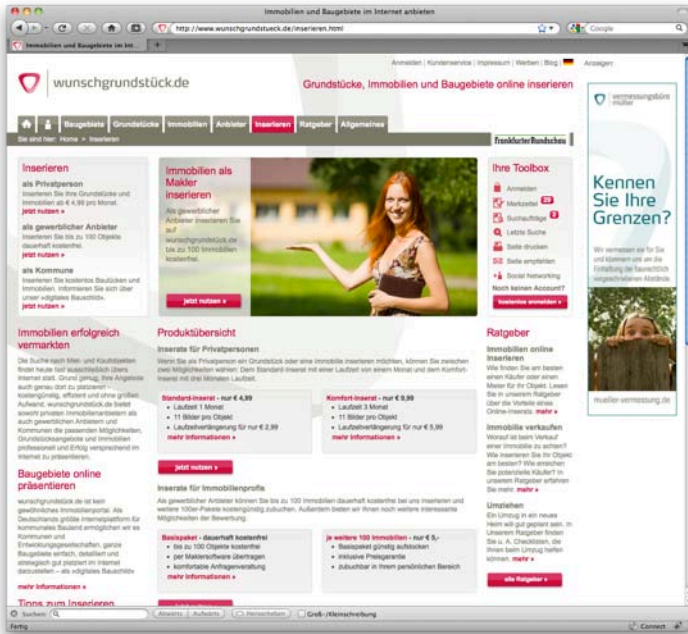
Immobilien und Baugebiete im Internet anbieten

http://www.wunschgrundstueck.de/inserieren.html

Google

Immobilien und Baugebiete im Int...

Anmelden | Kundenservice | Impressum | Werben | Blog

Anzeigen

wunschgrundstück.de

Grundstücke, Immobilien und Baugebiete online inserieren

Baugebiete Grundstücke Immobilien Anbieter Inserieren Ratgeber Allgemeines

Sie sind hier: Home » Inserieren

Frankfurter Rundschau

Inserieren

als Privatperson
Inserieren Sie Ihre Grundstücke und Immobilien ab 4,99 pro Monat.
jetzt nutzen »

als gewerblicher Anbieter
Inserieren Sie bis zu 100 Objekte dauerhaft kostenfrei.
jetzt nutzen »

als Kommune
Inserieren Sie kostenlos Baulücken und Immobilien. Informieren Sie sich über unser «digitales Bauschild».
jetzt nutzen »

Immobilien als Makler inserieren

Als gewerblicher Anbieter inserieren Sie auf wunschgrundstück.de bis zu 100 Immobilien kostenfrei.

jetzt nutzen »

Ihre Toolbox

Anmelden
Merkzettel
Suchaufträge
Letzte Suche
Seite drucken
Seite empfehlen
Social Networking
Noch keinen Account?
kostenlos anmelden »

vermessungsbüro müller

Kennen Sie Ihre Grenzen?

Wir vermessen sie für Sie und kümmern uns um die Einhaltung der baurechtlich vorgeschriebenen Abstände.

mueller-vermessung.de

Immobilien erfolgreich vermarkten

Die Suche nach Miet- und Kaufobjekten findet heute fast ausschließlich übers Internet statt. Grund genug, Ihre Angebote auch genau dort zu platzieren – kostengünstig, effizient und ohne großen Aufwand. wunschgrundstück.de bietet sowohl privaten Immobilienanbietern als auch gewerblichen Anbietern und Kommunen die passenden Möglichkeiten, Grundstücksangebote und Immobilien professionell und Erfolg versprechend im Internet zu präsentieren.

Baugebiete online präsentieren

wunschgrundstück.de ist kein gewöhnliches Immobilienportal. Als Deutschlands größte Internetplattform für kommunales Bauland ermöglichen wir es Kommunen und Entwicklungsgesellschaften, ganze Baugebiete einfach, detailliert und strategisch gut platziert im Internet darzustellen – als «digitales Bauschild».

mehr Informationen »

Tipps zum Inserieren

Produktübersicht

Inserate für Privatpersonen

Wenn Sie als Privatperson ein Grundstück oder eine Immobilie inserieren möchten, können Sie zwischen zwei Möglichkeiten wählen: Dem Standard-Inserat mit einer Laufzeit von einem Monat und dem Komfort-Inserat mit drei Monaten Laufzeit.

Standard-Inserat - nur € 4,99
Laufzeit 1 Monat
11 Bilder pro Objekt
Laufzeitverlängerung für nur € 2,99
mehr Informationen »

Komfort-Inserat - nur € 9,99
Laufzeit 3 Monat
11 Bilder pro Objekt
Laufzeitverlängerung für nur € 5,99
mehr Informationen »

jetzt nutzen »

Inserate für Immobilienprofis

Als gewerblicher Anbieter können Sie bis zu 100 Immobilien dauerhaft kostenfrei bei uns inserieren und weitere 100er-Pakete kostengünstig zubuchen. Außerdem bieten wir Ihnen noch weitere interessante Möglichkeiten der Bewerbung.

Basispaket - dauerhaft kostenfrei
bis zu 100 Objekte kostenfrei
per Maklersoftware übertragen
komfortable Anfragenverwaltung
mehr Informationen »

je weitere 100 Immobilien - nur € 5,-
Basispaket günstig aufstocken
inklusive Preisgarantie
zubuchbar in Ihrem persönlichen Bereich

Ratgeber

Immobilien online inserieren
Wie finden Sie am besten einen Käufer oder einen Mieter für Ihr Objekt. Lesen Sie in unserem Ratgeber über die Vorteile eines Online-Inserats. mehr »

Immobilie verkaufen
Worauf ist beim Verkauf einer Immobilie zu achten? Wie inserieren Sie Ihr Objekt am besten? Wie erreichen Sie potenzielle Käufer? In unserem Ratgeber erfahren Sie mehr. mehr »

Umziehen
Ein Umzug in ein neues Heim will gut geplant sein. In unserem Ratgeber finden Sie u. A. Checklisten, die Ihnen beim Umzug helfen können. mehr »

alle Ratgeber »

Suchen: Abwärts Aufwärts Hervorheben Groß-/Kleinschreibung

Fertig

Connect